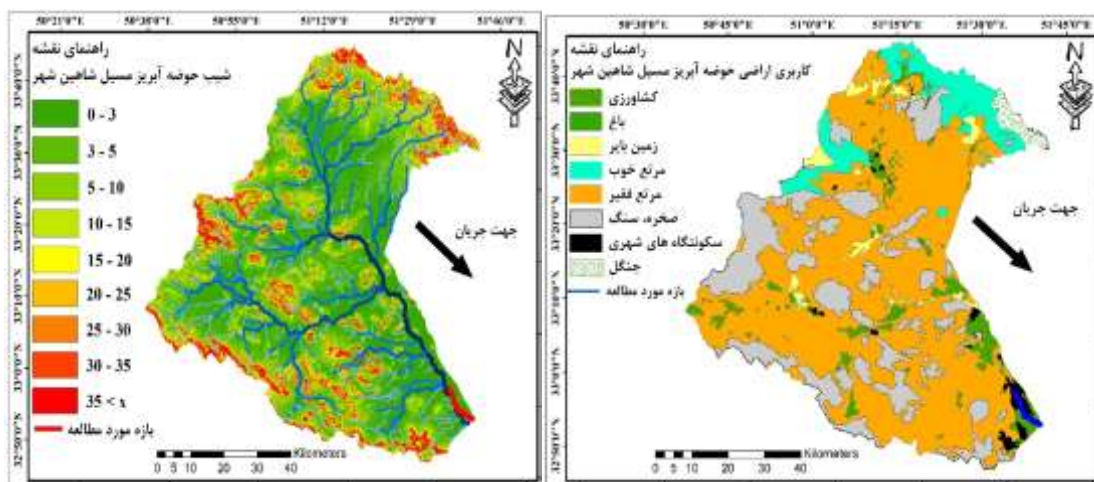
50°21'0"E 50°38'0"E 50°55'0"E 51°12'0"E 51°29'0"E 51°46'0"E

راهنمای نقشه
شیب حوضه آبریز مسیل شاهین شهر

0 - 3
3 - 5
5 - 10
10 - 15
15 - 20
20 - 25
25 - 30
30 - 35
35 < x
بازه مورد مطالعه

N

جهت جریان

33°40'0"N 33°30'0"N 33°20'0"N 33°10'0"N 33°0'0"N 32°50'0"N

0 5 10 20 30 40 Kilometers

50°30'0"E 50°45'0"E 51°0'0"E 51°15'0"E 51°30'0"E 51°45'0"E

راهنمای نقشه
کاربری اراضی حوضه آبریز مسیل شاهین شهر

کشاورزی
باغ
زمین بایر
مرتع خوب
مرتع فقیر
صخره، سنگ
سکونتگاه های شهری
جنگل
بازه مورد مطالعه

N

جهت جریان

33°40'0"N 33°30'0"N 33°20'0"N 33°10'0"N 33°0'0"N 32°50'0"N

0 5 10 20 30 40 Kilometers